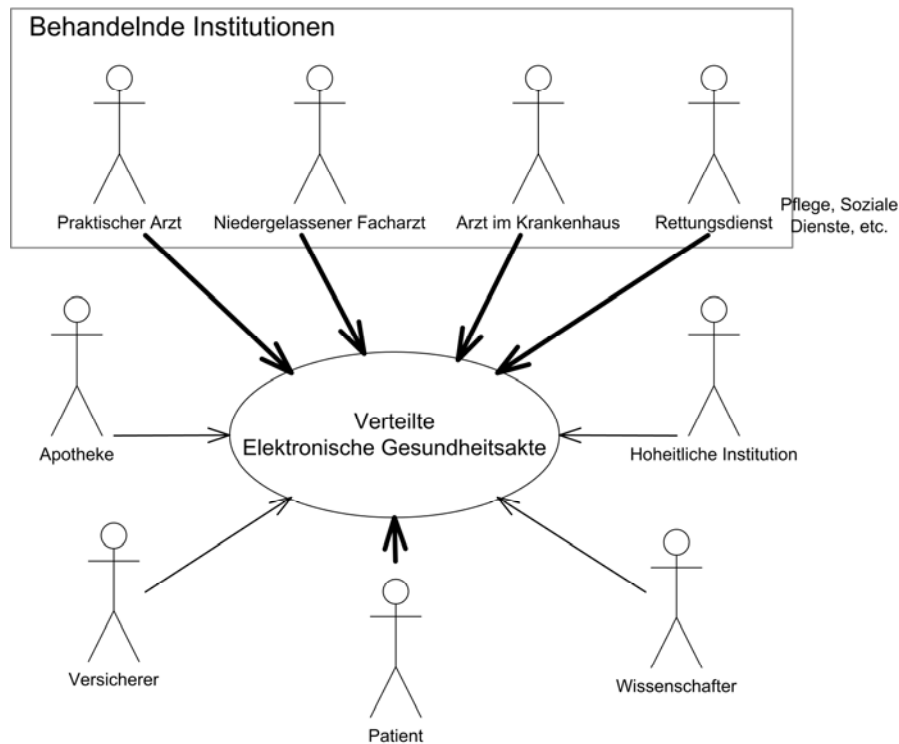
Behandelnde Institutionen

Praktischer Arzt

Niedergelassener Facharzt

Arzt im Krankenhaus

Rettungsdienst

Pflege, Soziale Dienste, etc.

Apotheke

Verteilte Elektronische Gesundheitsakte

Hoheitliche Institution

Versicherer

Patient

Wissenschafter